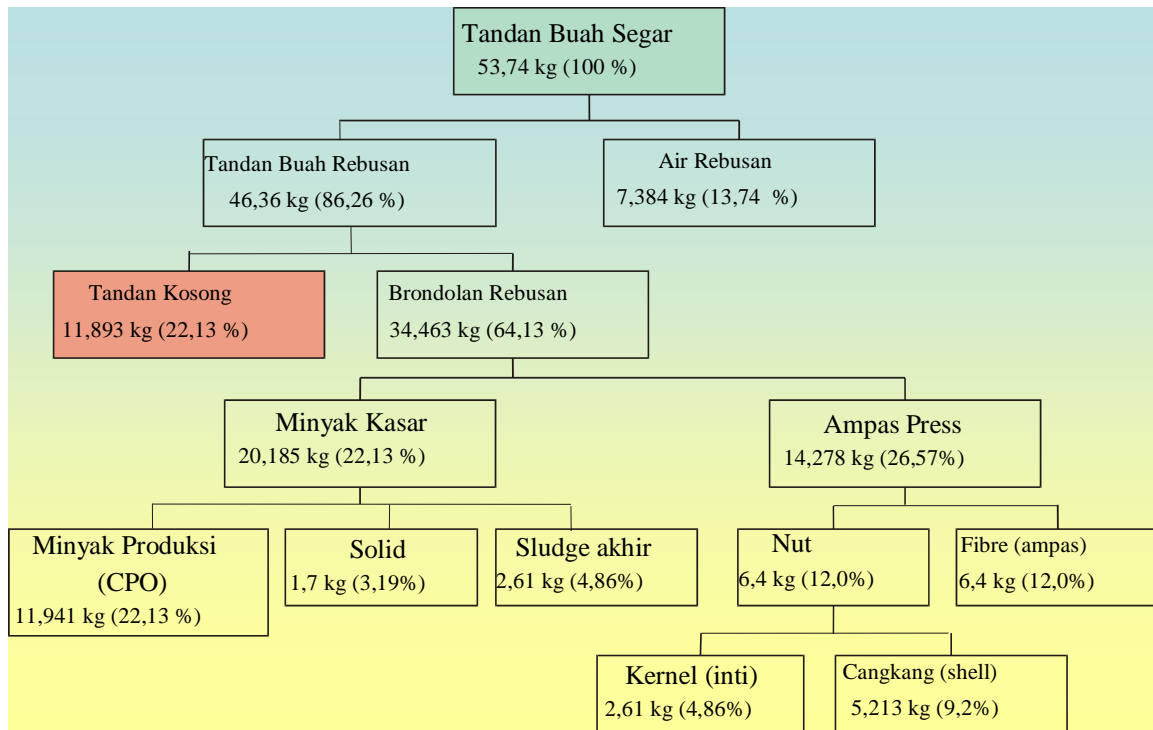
Tandan Buah Segar
53,74 kg (100 %)

Tandan Buah Rebusan
46,36 kg (86,26 %)

Air Rebusan
7,384 kg (13,74 %)

Tandan Kosong
11,893 kg (22,13 %)

Brondolan Rebusan
34,463 kg (64,13 %)

Minyak Kasar
20,185 kg (22,13 %)

Ampas Press
14,278 kg (26,57%)

Minyak Produksi (CPO)
11,941 kg (22,13 %)

Solid
1,7 kg (3,19%)

Sludge akhir
2,61 kg (4,86%)

Nut
6,4 kg (12,0%)

Fibre (ampas)
6,4 kg (12,0%)

Kernel (inti)
2,61 kg (4,86%)

Cangkang (shell)
5,213 kg (9,2%)